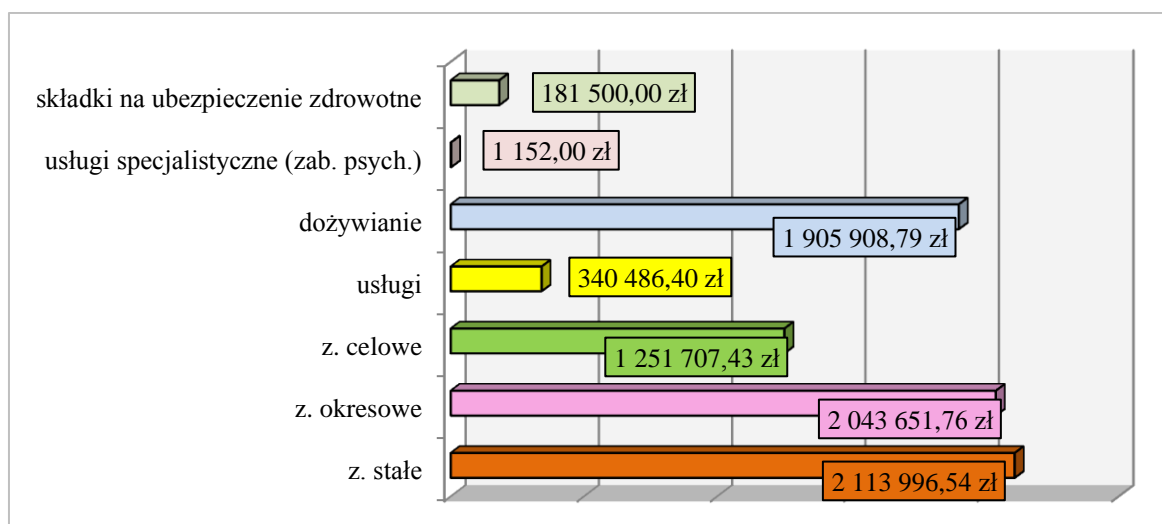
składki na ubezpieczenie zdrowotne
181 500,00 zł
usługi specjalistyczne (zab. psych.)
1 152,00 zł
dożywianie
1 905 908,79 zł
usługi
340 486,40 zł
z. celowe
1 251 707,43 zł
z. okresowe
2 043 651,76 zł
z. stałe
2 113 996,54 zł